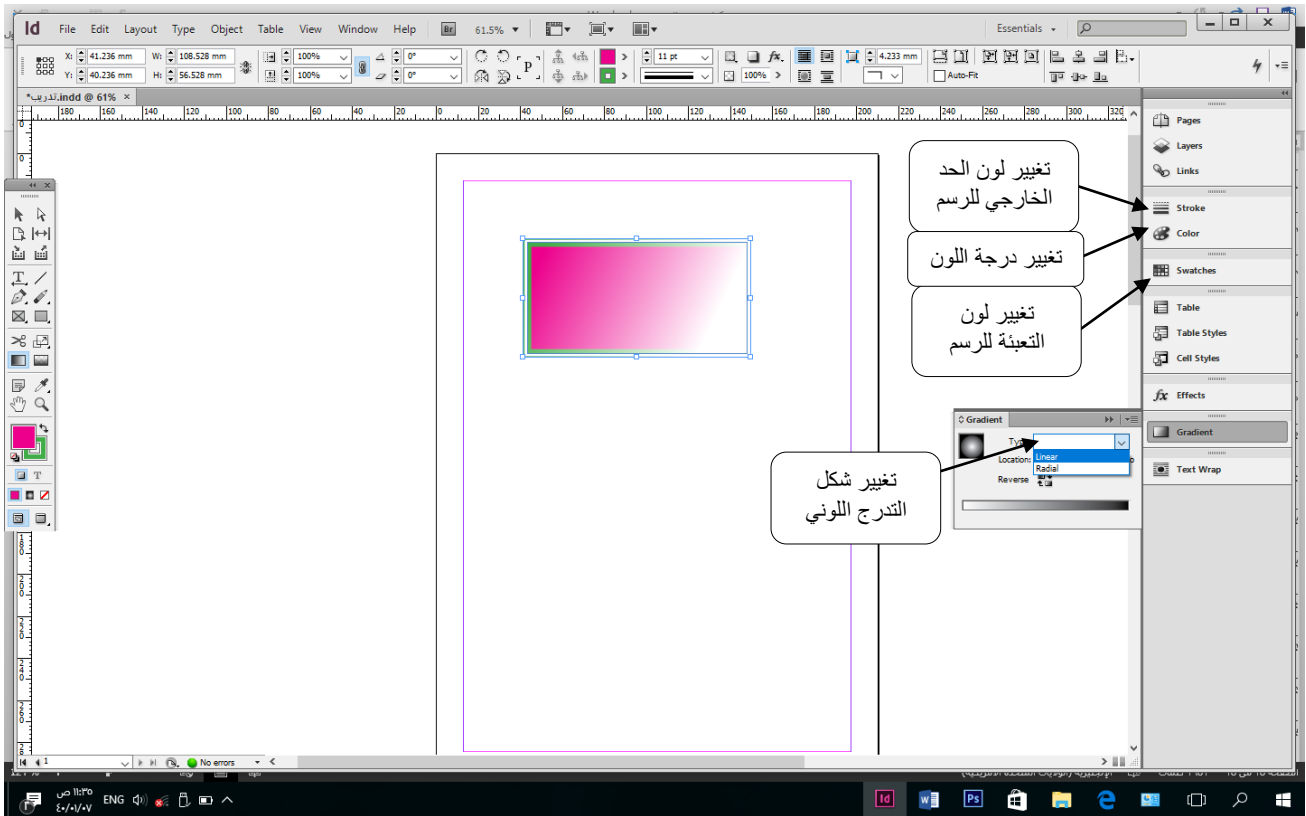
Id File Edit Layout Type Object Table View Window Help Br 61.5%

Essentials

X: 41.236 mm W: 108.528 mm
Y: 40.236 mm H: 56.528 mm

100%
100%
0°
0°

11 pt

4.233 mm

100%

Auto-Fit

*تدريب.indd @ 61%

180 160 140 120 100 80 60 40 20 0 20 40 60 80 100 120 140 160 180 200 220 240 260 280 300 320

Pages
Layers
Links
Stroke
Color
Swatches
Table
Table Styles
Cell Styles
Effects
Gradient
Text Wrap

تغيير لون الحد الخارجي للرسم

تغيير درجة اللون

تغيير لون التعبئة للرسم

Gradient

Type
Location
Reverse

Linear
Radial

تغيير شكل التدرج اللوني

1

No errors

ENG

١١:٣٥ ص
٤٠/٠١/٠٧